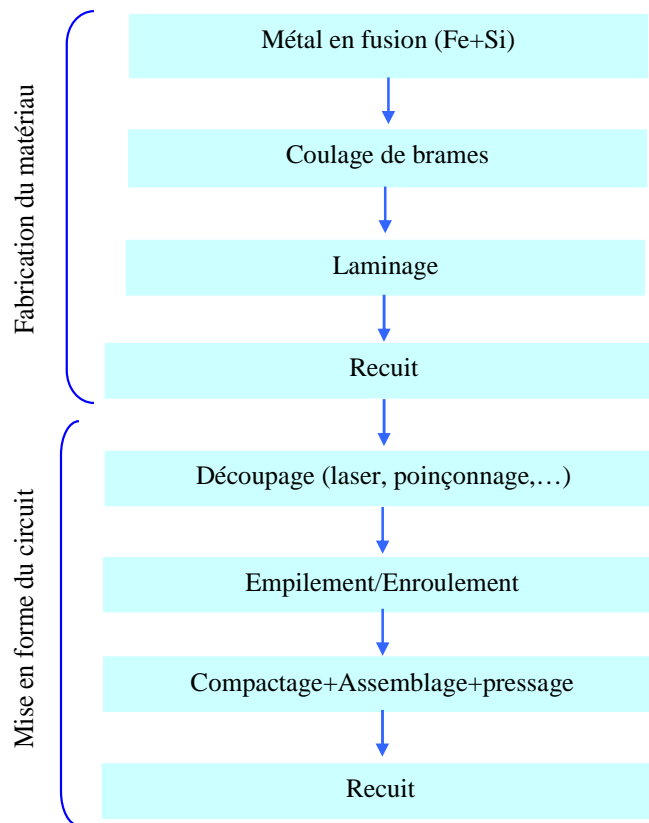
Fabrication du matériau

Métal en fusion (Fe+Si)

Coulage de brames

Laminage

Recuit

Mise en forme du circuit

Découpage (laser, poinçonnage,…)

Empilement/Enroulement

Compactage+Assemblage+pressage

Recuit